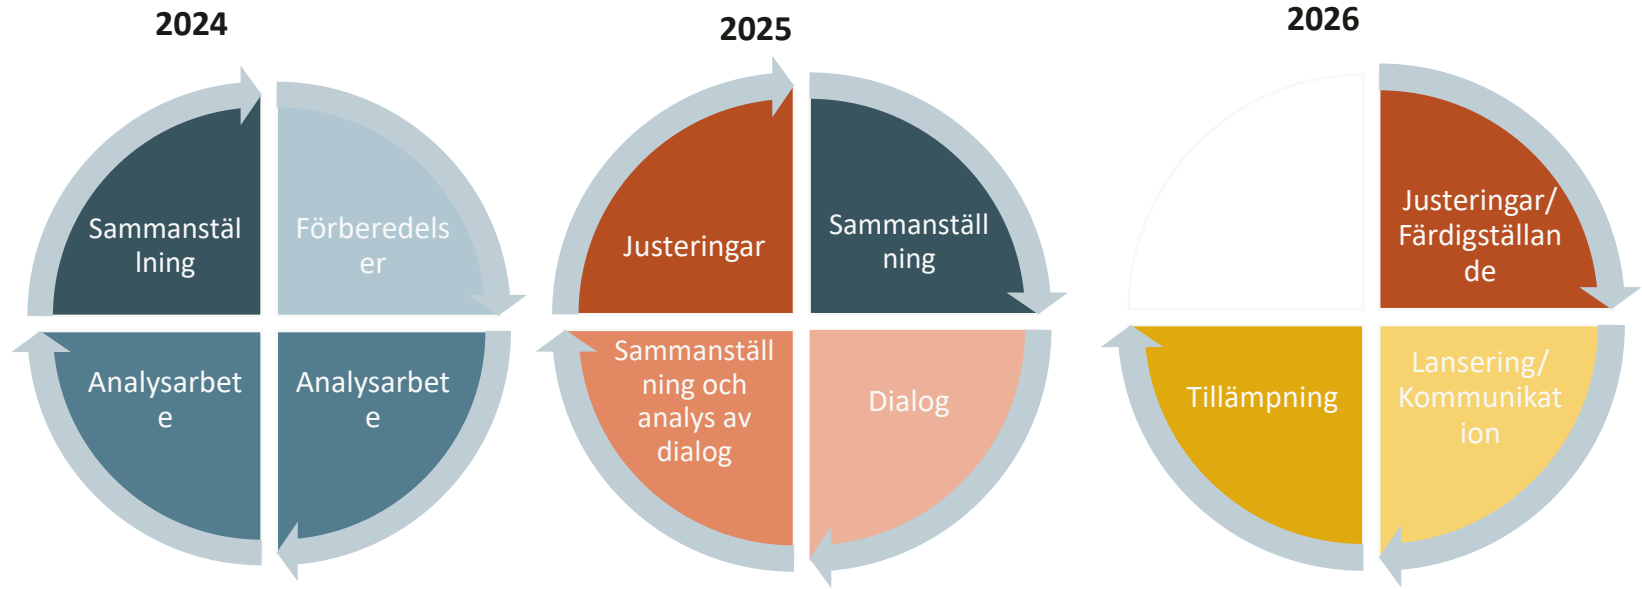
2024

Sammanställning

Förberedelser

Analysarbete

Analysarbete

2025

Justeringar

Sammanställning

Sammanställning och analys av dialog

Dialog

2026

Justeringar/ Färdigställande

Tillämpning

Lansering/ Kommunikation